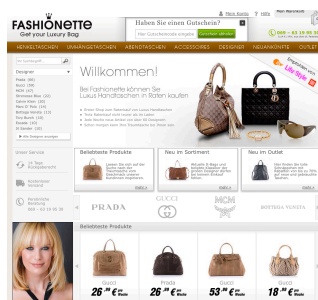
FASHIONETTE
Get your Luxury Bag

Haben Sie einen Gutschein?
Hier Gutscheincode eingeben
Gutschein abfragen

Mein Konto
Hilfe
Warenkorb

HENKELTASCHEN | UMHÄNGETASCHEN | ABENDTASCHEN | ACCESSOIRES | DESIGNER | NEUANKÜNFTE | OUTLET

Designer
Prada
Gucci
Miu Miu
Mulberry
Chloé
Marc Jacobs
Bottega Veneta
Louis Vuitton
Hermès
Alle Designer anzeigen

Willkommen!
Bei Fashionette können Sie Luxus Handtaschen in Raten kaufen

Lilly Style

Beliebteste Produkte
Neu im Sortiment
Neu im Outlet

PRADA
GUCCI
MCM
BOTTEGA VENETA

Beliebteste Produkte
Gucci
26 € Raten
Prada
29 € Raten
Gucci
53 € Raten
Gucci
18 € Raten